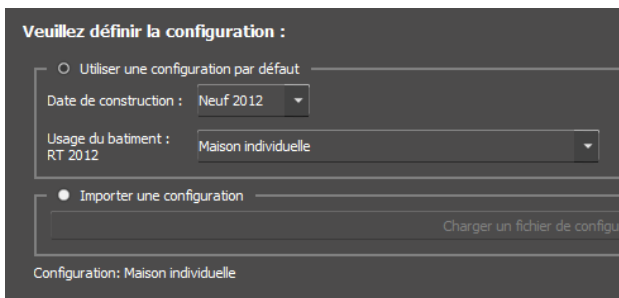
Veuillez définir la configuration :

Utiliser une configuration par défaut

Date de construction : Neuf 2012

Usage du batiment : RT 2012 Maison individuelle

Importer une configuration

Charger un fichier de configu

Configuration: Maison individuelle